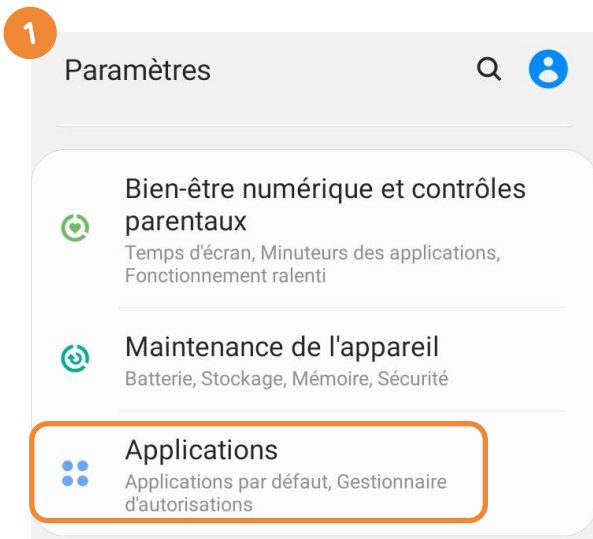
1

Paramètres

Bien-être numérique et contrôles parentaux
Temps d'écran, Minuteurs des applications, Fonctionnement ralenti

Maintenance de l'appareil
Batterie, Stockage, Mémoire, Sécurité

Applications
Applications par défaut, Gestionnaire d'autorisations